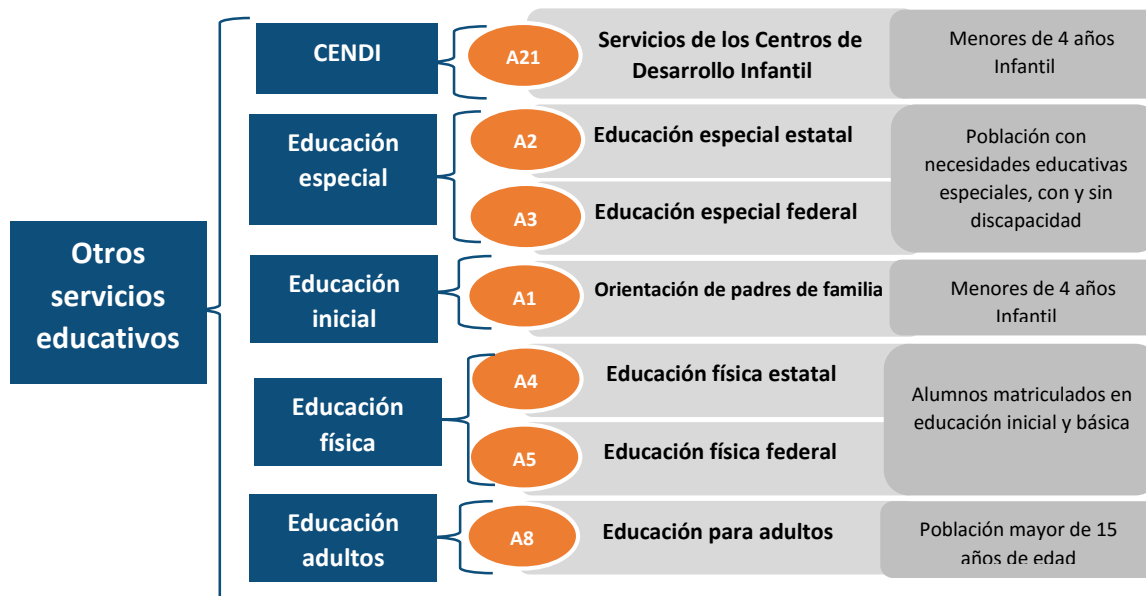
Otros servicios educativos

CENDI

A21 Servicios de los Centros de Desarrollo Infantil

Menores de 4 años Infantil

Educación especial

A2 Educación especial estatal

A3 Educación especial federal

Población con necesidades educativas especiales, con y sin discapacidad

Educación inicial

A1 Orientación de padres de familia

Menores de 4 años Infantil

Educación física

A4 Educación física estatal

A5 Educación física federal

Alumnos matriculados en educación inicial y básica

Educación adultos

A8 Educación para adultos

Población mayor de 15 años de edad